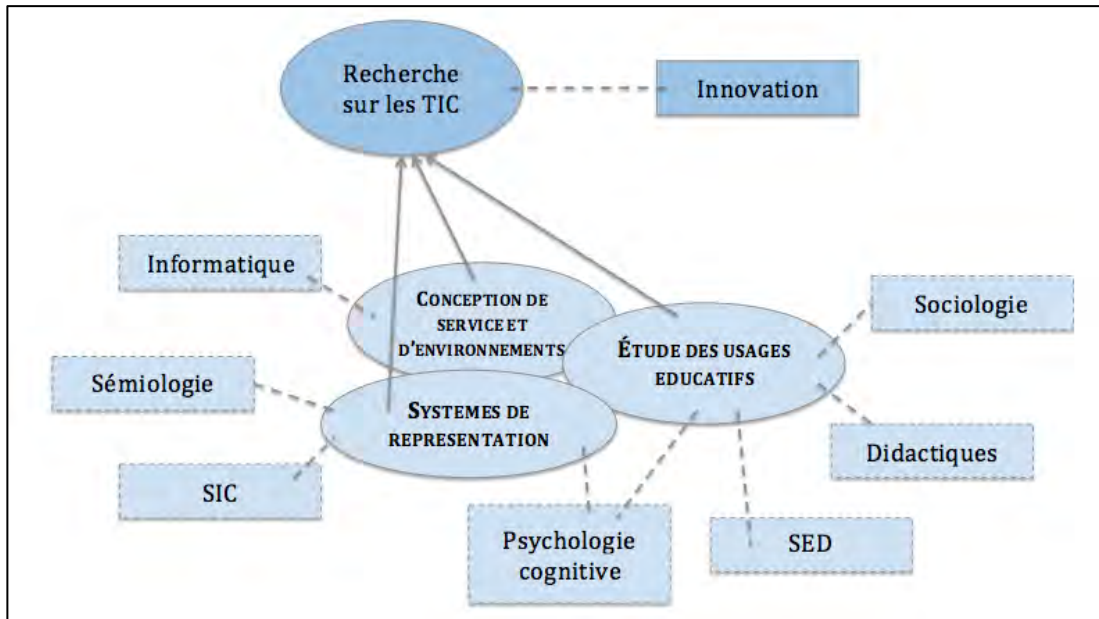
Recherche sur les TIC

Innovation

Informatique

CONCEPTION DE SERVICE ET D'ENVIRONNEMENTS

Sociologie

ÉTUDE DES USAGES EDUCATIFS

Sémiologie

SYSTEMES DE REPRESENTATION

SIC

Didactiques

Psychologie cognitive

SED